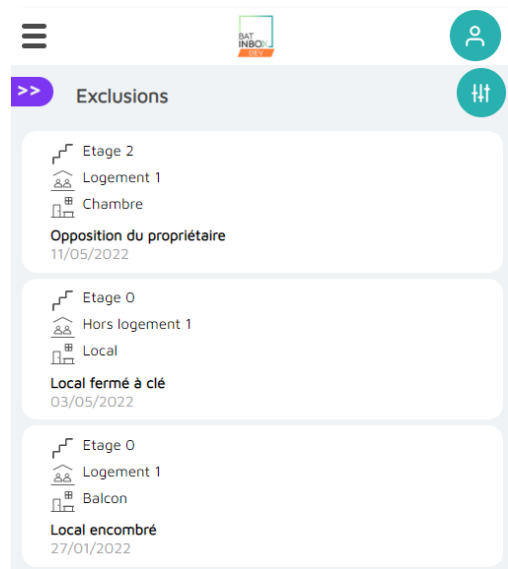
BAT INBOX DEV

>>

Exclusions

Etage 2
Logement 1
Chambre
Opposition du propriétaire
11/05/2022

Etage 0
Hors logement 1
Local
Local fermé à clé
03/05/2022

Etage 0
Logement 1
Balcon
Local encombré
27/01/2022